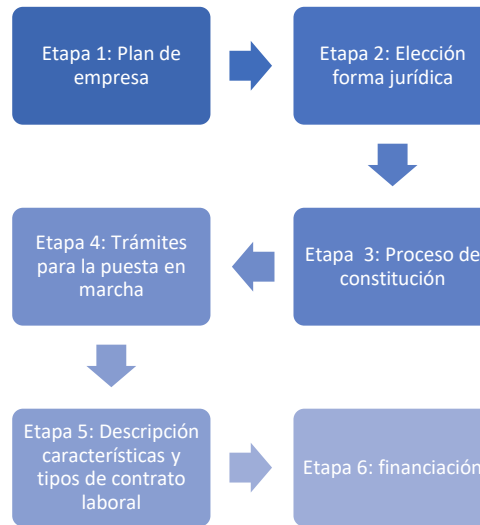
Etapa 1: Plan de empresa

Etapa 2: Elección forma jurídica

Etapa 3: Proceso de constitución

Etapa 4: Trámites para la puesta en marcha

Etapa 5: Descripción características y tipos de contrato laboral

Etapa 6: financiación